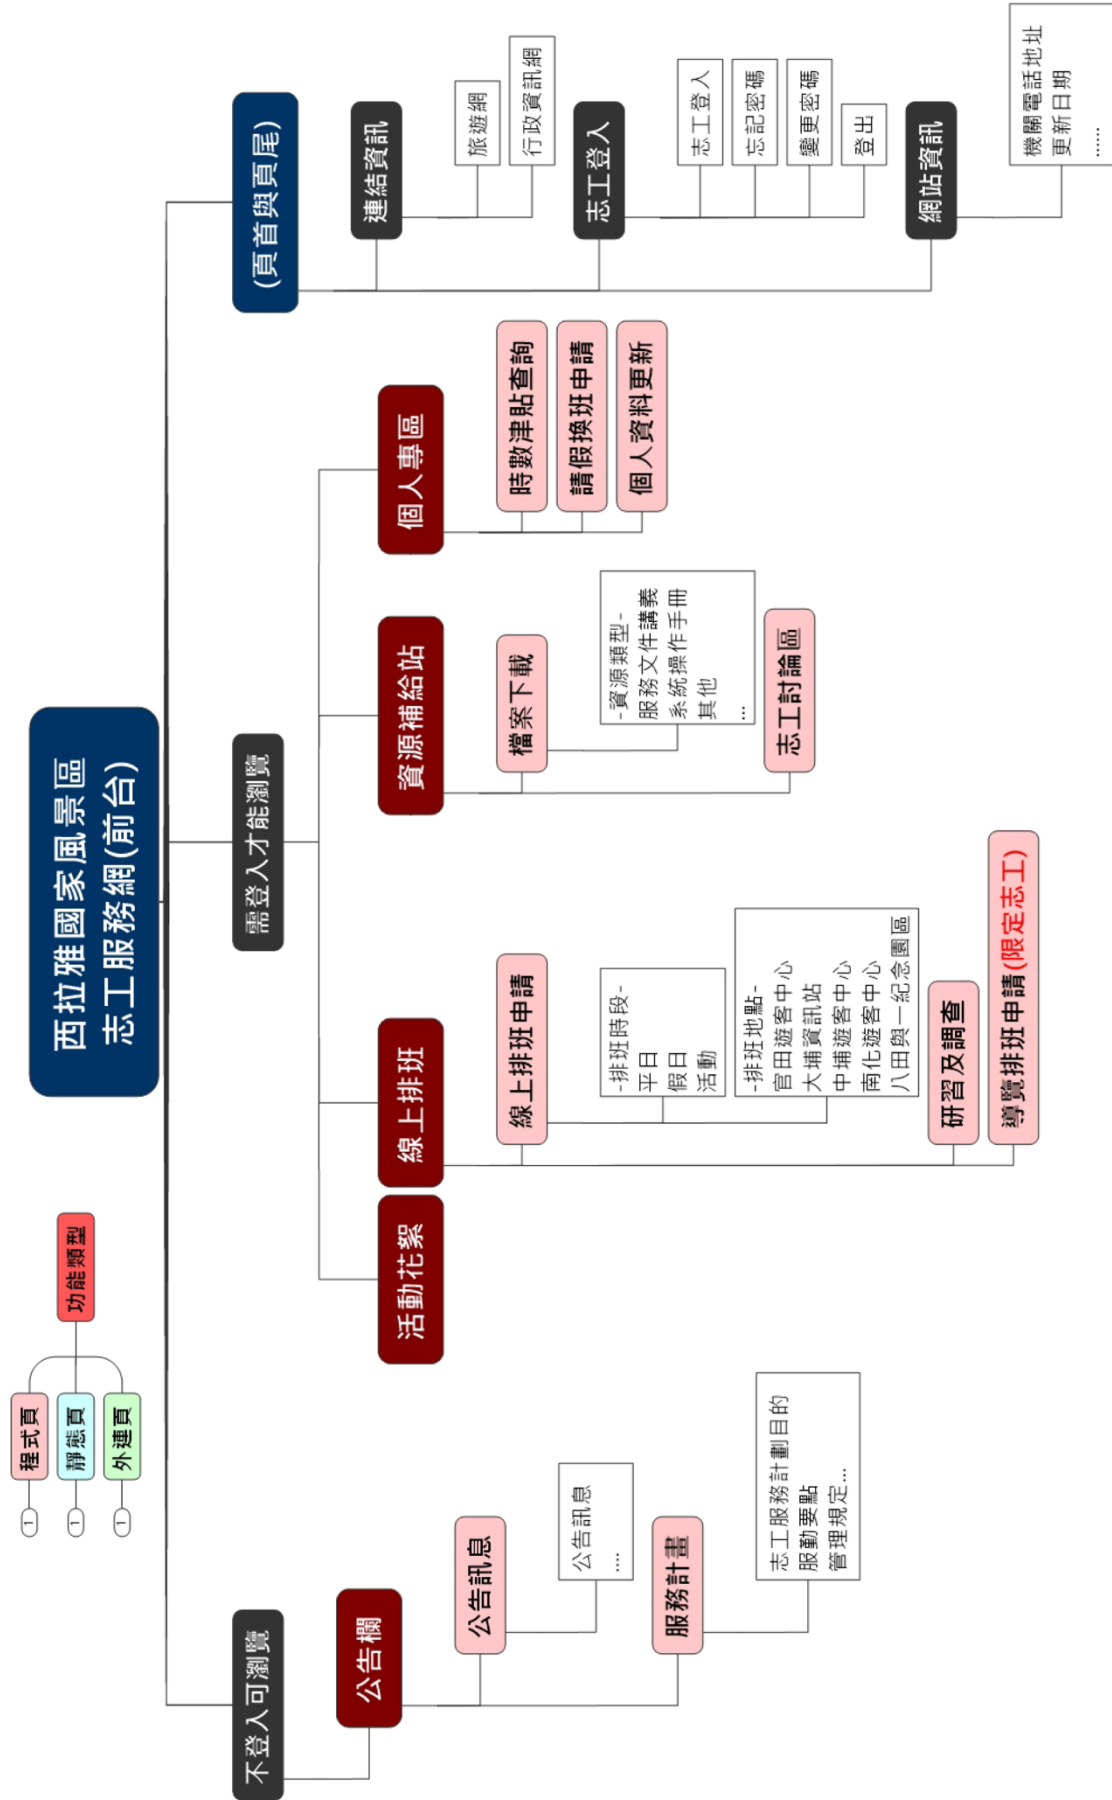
西拉雅國家風景區
志工服務網(前台)

功能類型
程式頁
靜態頁
外連頁

(頁首與頁尾)
連結資訊
旅遊網
行政資訊網
志工登入
志工登入
忘記密碼
變更密碼
登出
網站資訊
機關電話地址
更新日期
......

需登入才能瀏覽
個人專區
時數津貼查詢
請假換班申請
個人資料更新
資源補給站
檔案下載
-資源類型-
服務文件講義
系統操作手冊
其他
...
志工討論區
線上排班
線上排班申請
-排班時段-
平日
假日
活動
-排班地點-
官田遊客中心
大埔資訊站
中埔遊客中心
南化遊客中心
八田與一紀念園區
研習及調查
導覽排班申請(限定志工)
活動花絮

不登入可瀏覽
公告欄
公告訊息
公告訊息
...
服務計畫
志工服務計劃目的
服勤要點
管理規定...